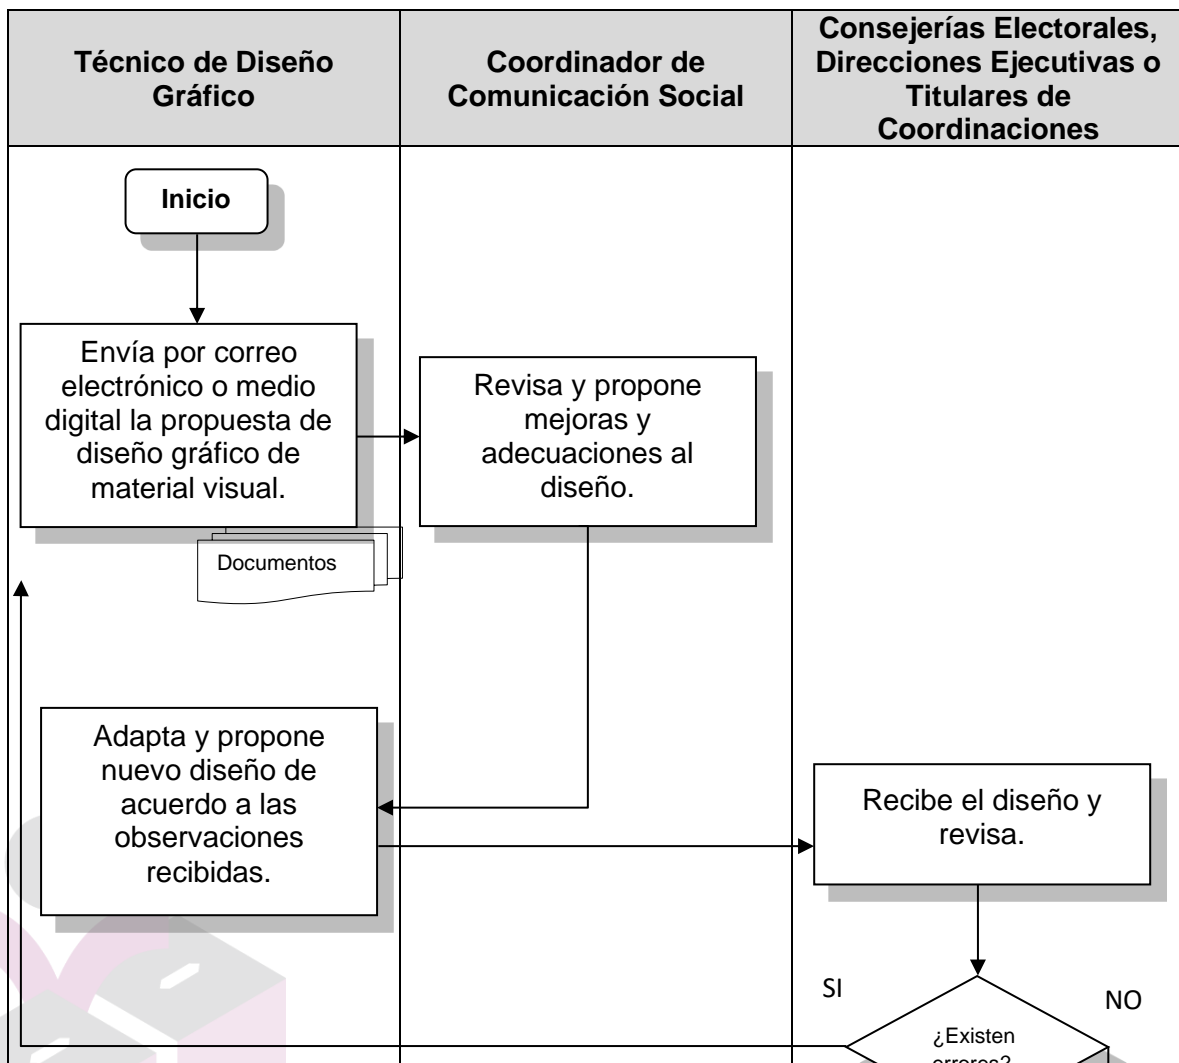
| Técnico de Diseño Gráfico | Coordinador de Comunicación Social | Consejerías Electorales, Direcciones Ejecutivas o Titulares de Coordinaciones |
|---|---|---|

Inicio

Envía por correo electrónico o medio digital la propuesta de diseño gráfico de material visual.

Documentos

Revisa y propone mejoras y adecuaciones al diseño.

Adapta y propone nuevo diseño de acuerdo a las observaciones recibidas.

Recibe el diseño y revisa.

SI

NO

¿Existen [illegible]